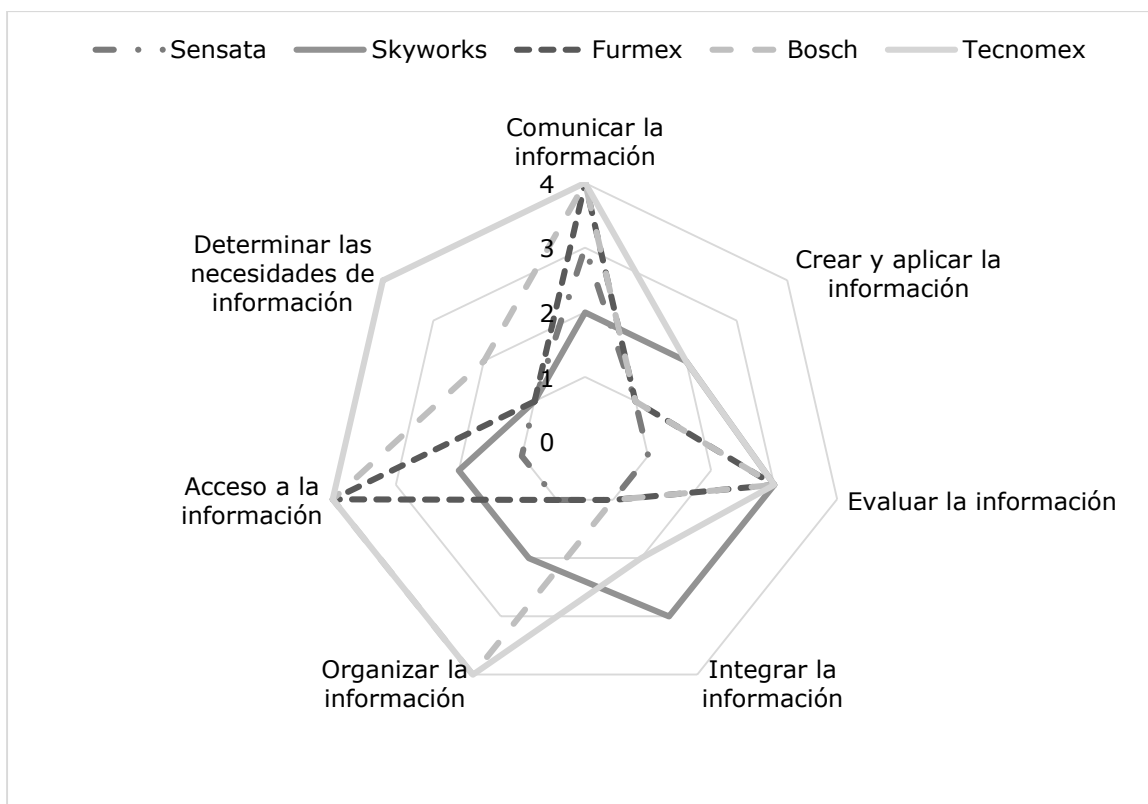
Sensata Skyworks Furmex Bosch Tecnomex

Comunicar la información

4

3

2

1

0

Crear y aplicar la información

Evaluar la información

Integrar la información

Organizar la información

Acceso a la información

Determinar las necesidades de información